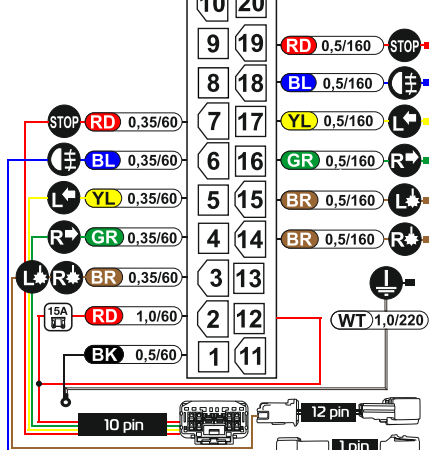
10 20
9 19 RD 0,5/160 STOP
8 18 BL 0,5/160
7 17 YL 0,5/160 L
6 16 GR 0,5/160 R
5 15 BR 0,5/160 L
4 14 BR 0,5/160 R
3 13
2 12
1 11

STOP RD 0,35/60
BL 0,35/60
L YL 0,35/60
R GR 0,35/60
L R BR 0,35/60
15A RD 1,0/60
BK 0,5/60

WT 1,0/220

10 pin
12 pin
1 pin